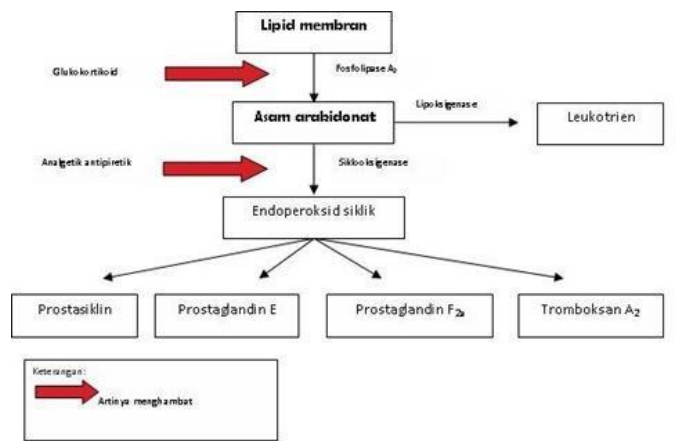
Lipid membran

Glukokortikoid

Fosfolipase $A_2$

Asam arabidonat

Lipoksigenase

Leukotrien

Analgetik antipiretik

Siklooksigenase

Endoperoksid siklik

Prostasiklin

Prostaglandin E

Prostaglandin $F_{2a}$

Tromboksan $A_2$

Keterangan:

Artinya menghambat